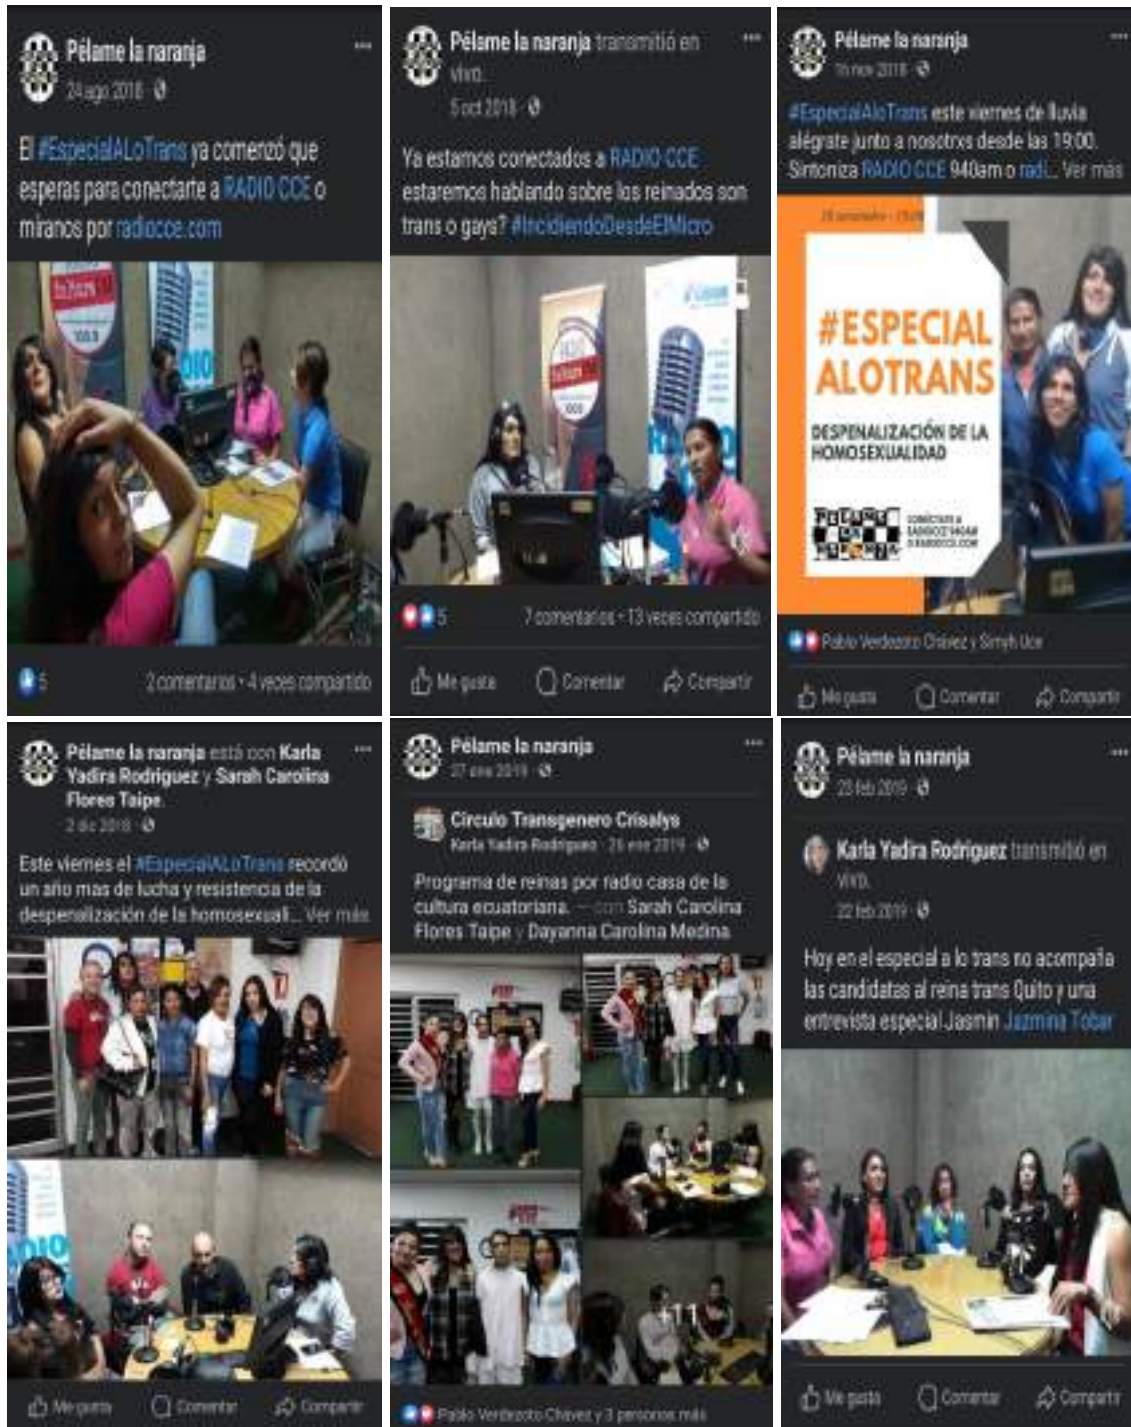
Pélame la naranja
24 ago 2018

El #EspecialALoTrans ya comenzó que esperas para conectarte a RADIO CCE o miranos por radiocce.com

5

2 comentarios · 4 veces compartido

Pélame la naranja transmitió en vivo.
5 oct 2018

Ya estamos conectados a RADIO CCE estaremos hablando sobre los reinados son trans o gays? #IncidiendoDesdeElMicro

5

7 comentarios · 13 veces compartido

Me gusta Comentar Compartir

Pélame la naranja
16 nov 2018

#EspecialALoTrans este viernes de lluvia alégrate junto a nosotrxs desde las 19:00. Sintoniza RADIO CCE 940am o radi... Ver más

#ESPECIAL ALOTRANS
DESPENALIZACIÓN DE LA HOMOSEXUALIDAD

Pablo Verdezoto Chávez y Simyh Uce

Me gusta Comentar Compartir

Pélame la naranja está con Karla Yadira Rodriguez y Sarah Carolina Flores Taipe.
2 dic 2018

Este viernes el #EspecialALoTrans recordó un año mas de lucha y resistencia de la despenalización de la homosexuali... Ver más

Me gusta Comentar Compartir

Pélame la naranja
27 ene 2019

Circulo Transgenero Crisalys
Karla Yadira Rodriguez · 26 ene 2019

Programa de reinas por radio casa de la cultura ecuatoriana. — con Sarah Carolina Flores Taipe y Dayanna Carolina Medina.

Pablo Verdezoto Chávez y 3 personas más

Pélame la naranja
23 feb 2019

Karla Yadira Rodriguez transmitió en vivo.
22 feb 2019

Hoy en el especial a lo trans no acompaña las candidatas al reina trans Quito y una entrevista especial Jasmin Jazmina Tobar

Me gusta Comentar Compartir